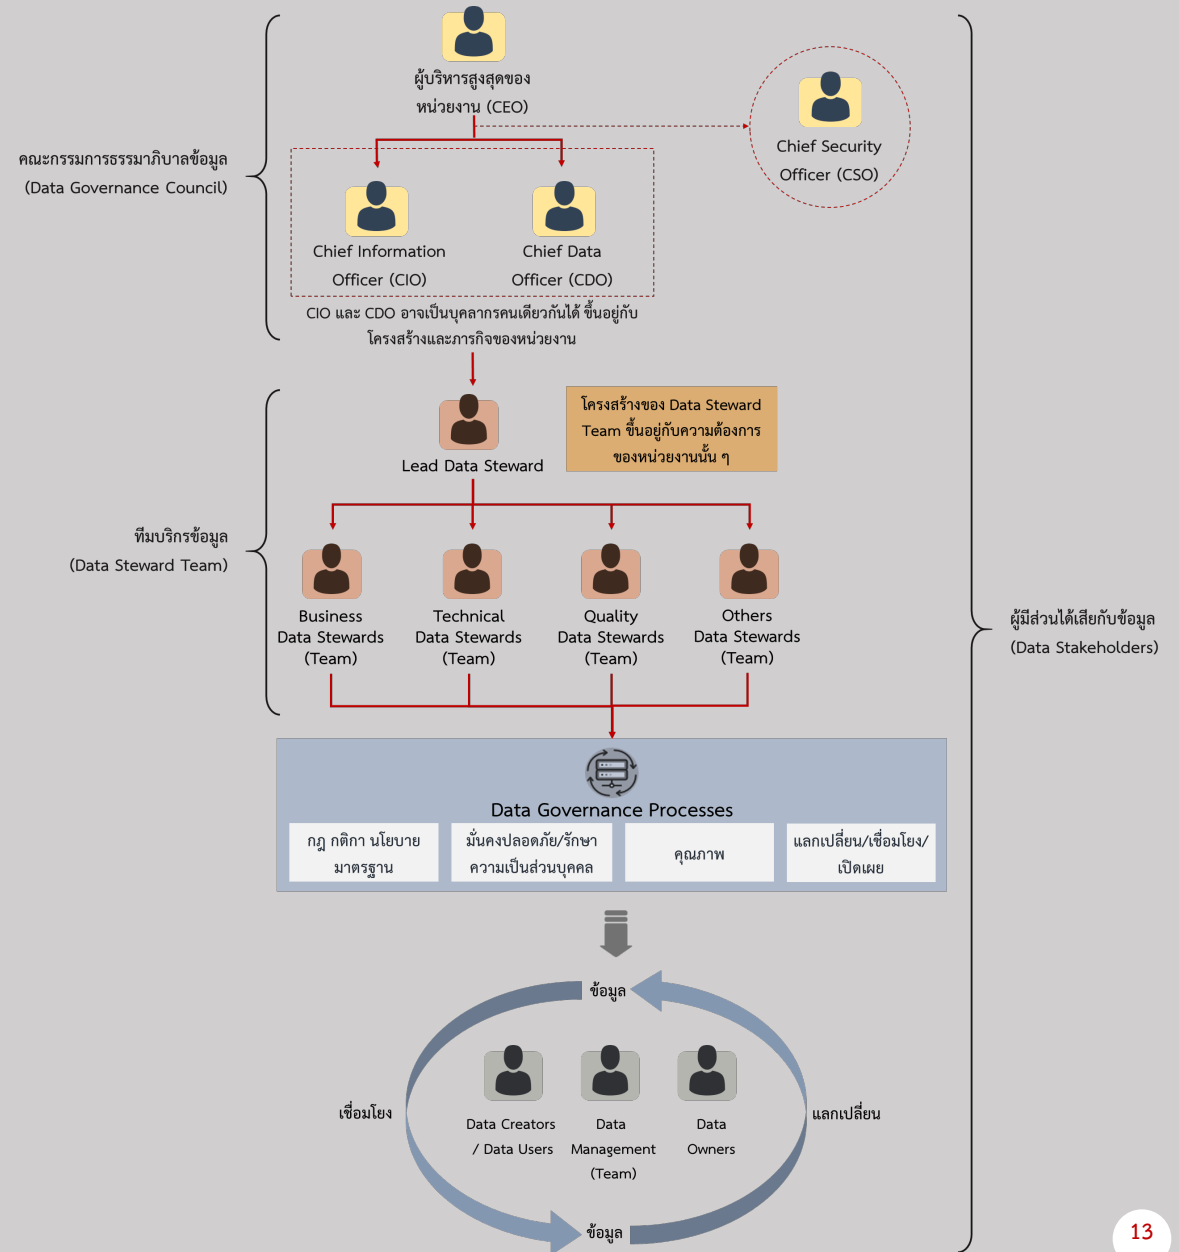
ผู้บริหารสูงสุดของหน่วยงาน (CEO)

Chief Security Officer (CSO)

คณะกรรมการธรรมาภิบาลข้อมูล (Data Governance Council)

Chief Information Officer (CIO)

Chief Data Officer (CDO)

CIO และ CDO อาจเป็นบุคลากรคนเดียวกันได้ ขึ้นอยู่กับโครงสร้างและภารกิจของหน่วยงาน

Lead Data Steward

โครงสร้างของ Data Steward Team ขึ้นอยู่กับความต้องการของหน่วยงานนั้น ๆ

ทีมบริกรข้อมูล (Data Steward Team)

Business Data Stewards (Team)

Technical Data Stewards (Team)

Quality Data Stewards (Team)

Others Data Stewards (Team)

ผู้มีส่วนได้เสียกับข้อมูล (Data Stakeholders)

Data Governance Processes

| กฎ กติกา นโยบาย มาตรฐาน | มั่นคงปลอดภัย/รักษาความเป็นส่วนบุคคล | คุณภาพ | แลกเปลี่ยน/เชื่อมโยง/เปิดเผย |
|---|---|---|---|

ข้อมูล

เชื่อมโยง

Data Creators / Data Users

Data Management (Team)

Data Owners

แลกเปลี่ยน

ข้อมูล

13